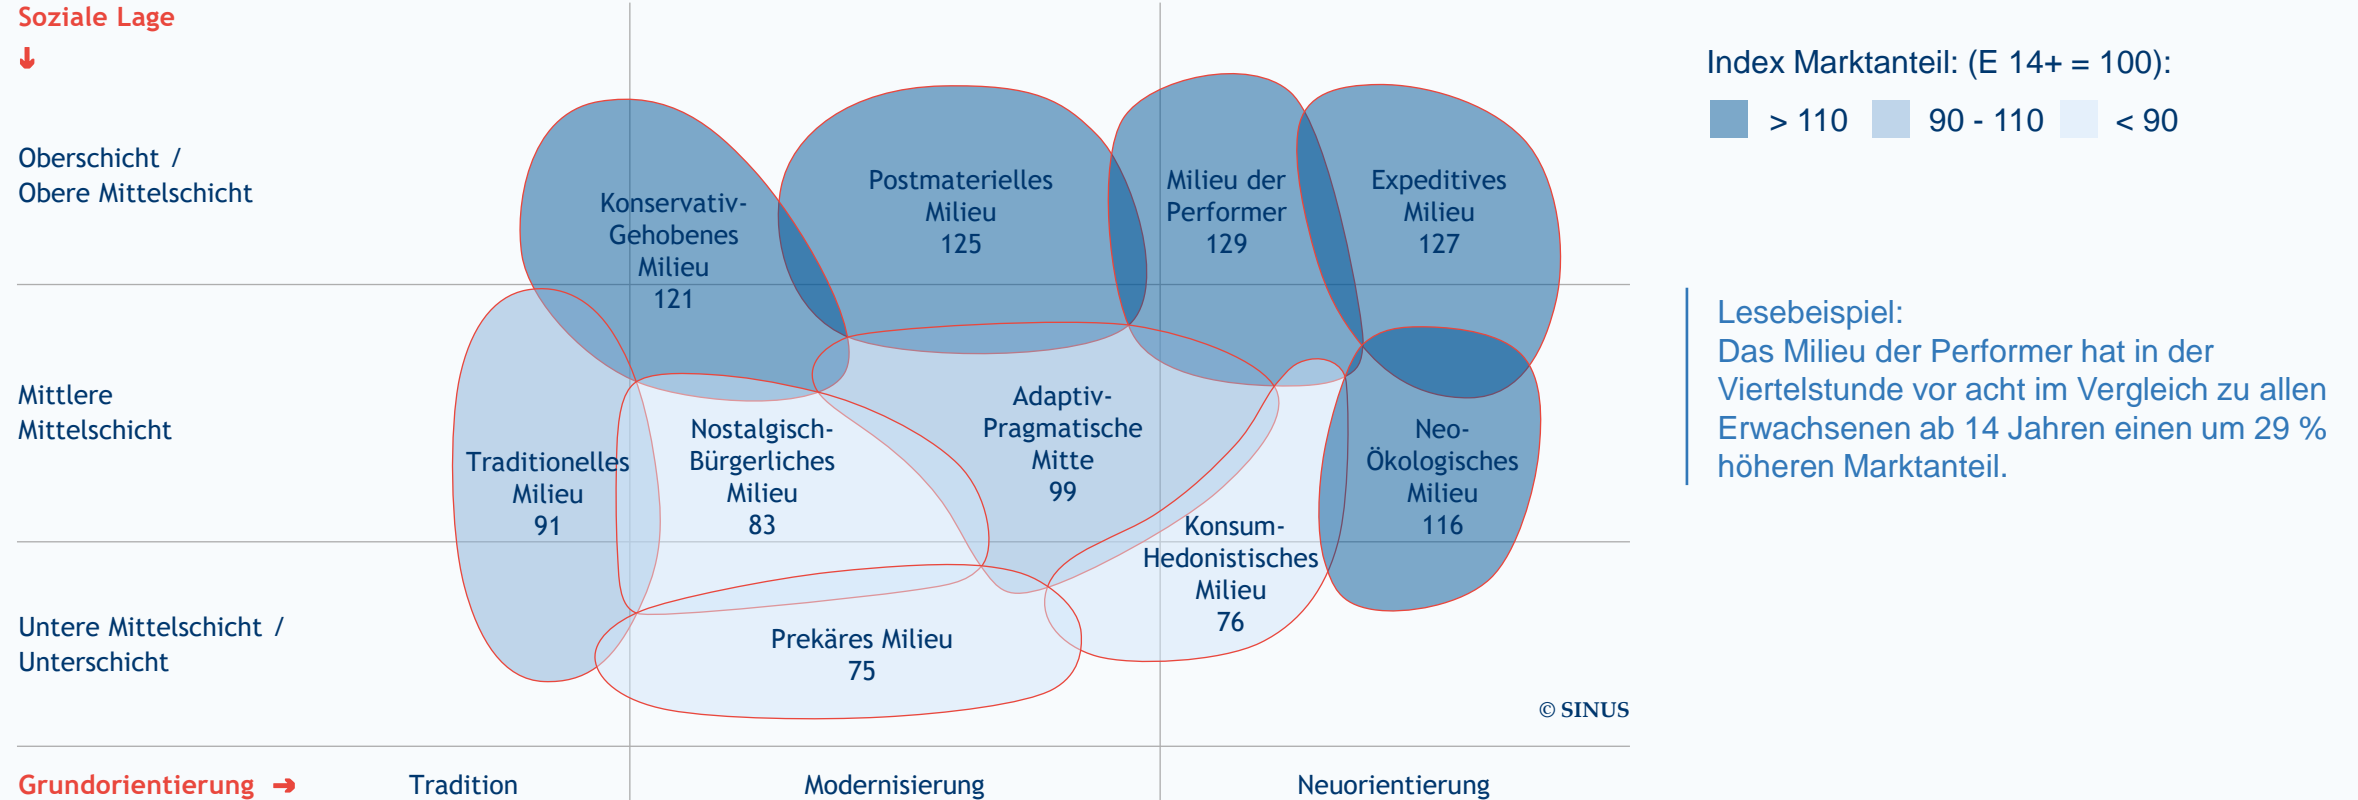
Soziale Lage

Oberschicht / Obere Mittelschicht

Mittlere Mittelschicht

Untere Mittelschicht / Unterschicht

Konservativ-Gehobenes Milieu 121

Postmaterielles Milieu 125

Milieu der Performer 129

Expeditives Milieu 127

Traditionelles Milieu 91

Nostalgisch-Bürgerliches Milieu 83

Adaptiv-Pragmatische Mitte 99

Neo-Ökologisches Milieu 116

Konsum-Hedonistisches Milieu 76

Prekäres Milieu 75

© SINUS

Grundorientierung

Tradition

Modernisierung

Neuorientierung

Index Marktanteil: (E 14+ = 100):

> 110

90 - 110

< 90

Lesebeispiel:
Das Milieu der Performer hat in der Viertelstunde vor acht im Vergleich zu allen Erwachsenen ab 14 Jahren einen um 29 % höheren Marktanteil.